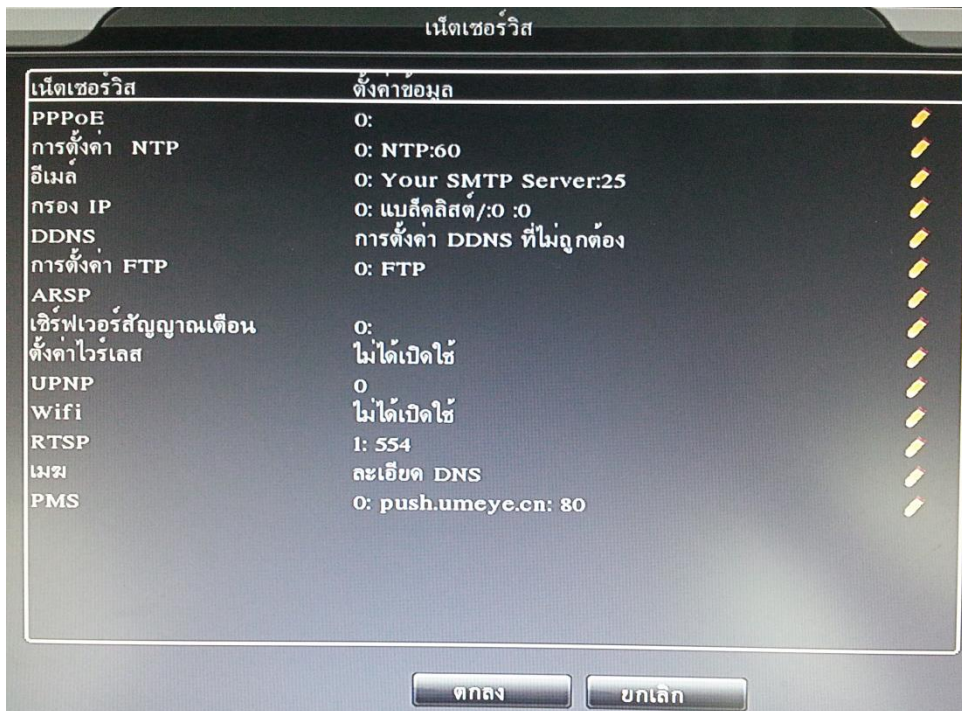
เน็ตเซอร์วิส

| เน็ตเซอร์วิส | ตั้งค่าข้อมูล |
|---|---|
| PPPoE | 0: |
| การตั้งค่า NTP | 0: NTP:60 |
| อีเมล์ | 0: Your SMTP Server:25 |
| กรอง IP | 0: แบล็คลิสต์/:0 :0 |
| DDNS | การตั้งค่า DDNS ที่ไม่ถูกต้อง |
| การตั้งค่า FTP | 0: FTP |
| ARSP | |
| เซิร์ฟเวอร์สัญญาณเตือน | 0: |
| ตั้งค่าไวร์เลส | ไม่ได้เปิดใช้ |
| UPNP | 0 |
| Wifi | ไม่ได้เปิดใช้ |
| RTSP | 1: 554 |
| เมฆ | ละเอียด DNS |
| PMS | 0: push.umeye.cn: 80 |

ตกลง ยกเลิก